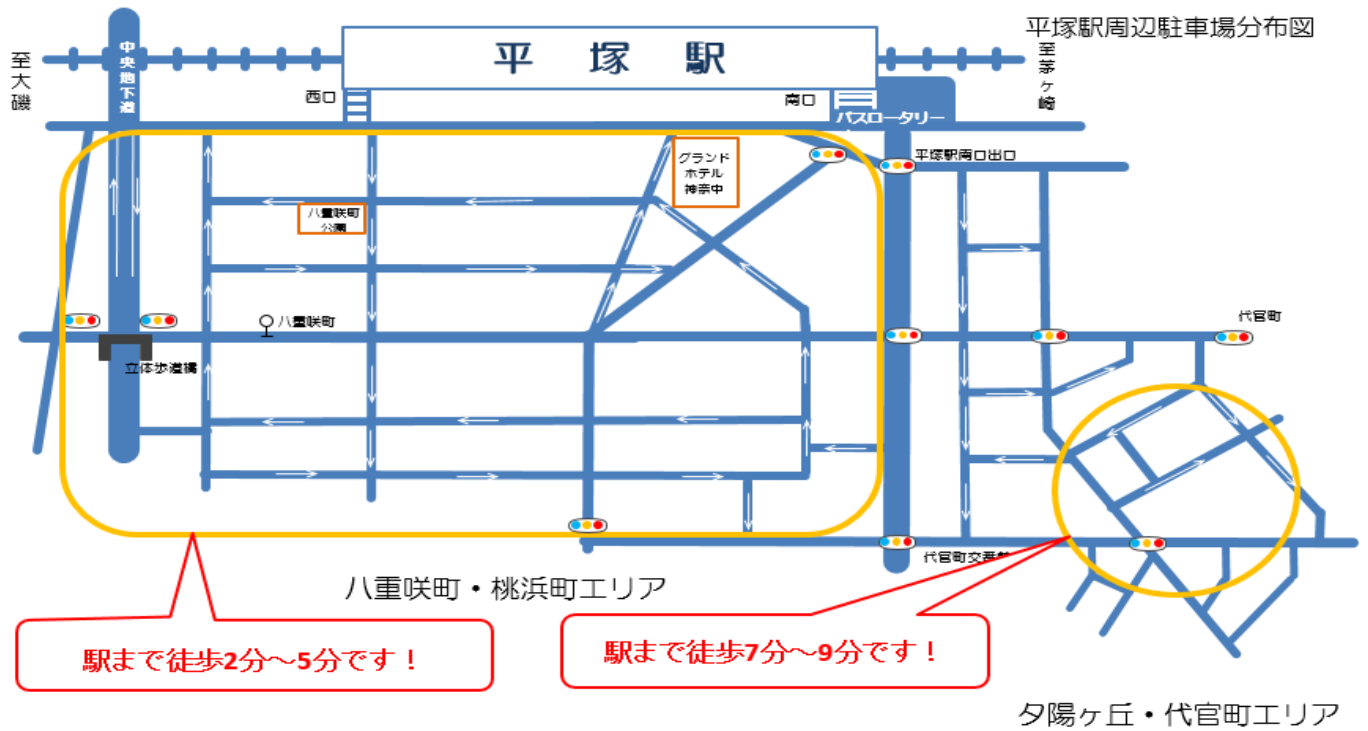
平塚駅周辺駐車場分布図

至大磯

中央地下道

平　塚　駅

至茅ヶ崎

西口

南口

バスロータリー

平塚駅南口出口

グランドホテル神奈中

八重咲町公園

八重咲町

立体歩道橋

代官町

代官町交差点

八重咲町・桃浜町エリア

駅まで徒歩2分〜5分です！

駅まで徒歩7分〜9分です！

夕陽ヶ丘・代官町エリア